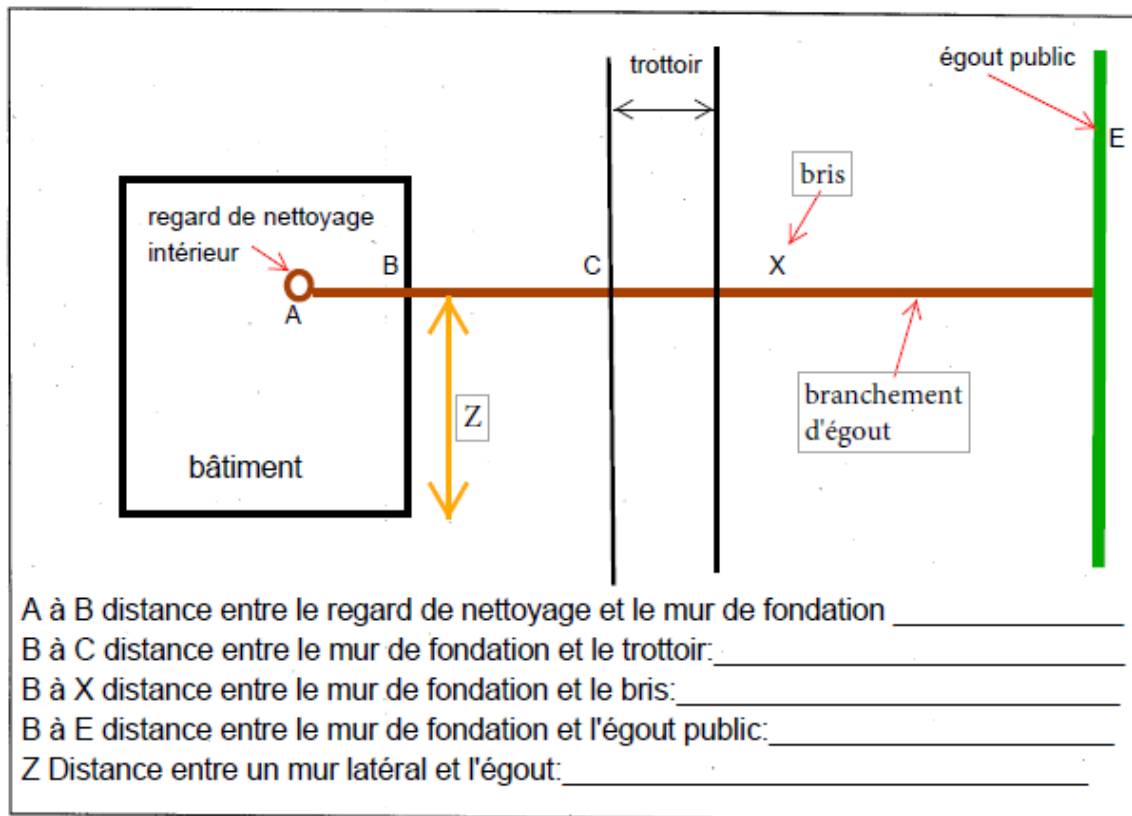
trottoir

égout public

E

bris

regard de nettoyage intérieur

B

C

X

A

Z

branchement d'égout

bâtiment

A à B distance entre le regard de nettoyage et le mur de fondation ________________
B à C distance entre le mur de fondation et le trottoir:______________________________
B à X distance entre le mur de fondation et le bris:_____________________________
B à E distance entre le mur de fondation et l'égout public:_______________________
Z Distance entre un mur latéral et l'égout:__________________________________